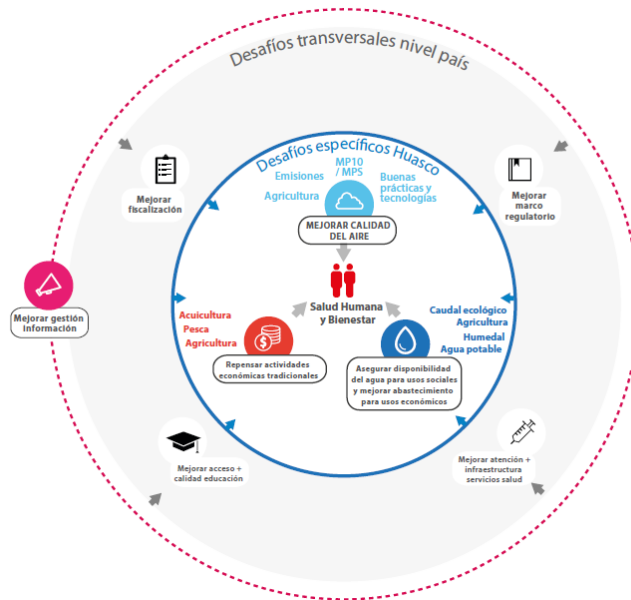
Desafíos transversales nivel país

Desafíos específicos Huasco

Mejorar fiscalización

Mejorar marco regulatorio

Mejorar gestión información

Emisiones

MP10 / MPS

Buenas prácticas y tecnologías

Agricultura

MEJORAR CALIDAD DEL AIRE

Salud Humana y Bienestar

Acuicultura
Pesca
Agricultura

Repensar actividades económicas tradicionales

Caudal ecológico
Agricultura
Humedal
Agua potable

Asegurar disponibilidad del agua para usos sociales y mejorar abastecimiento para usos económicos

Mejorar acceso + calidad educación

Mejorar atención + infraestructura servicios salud